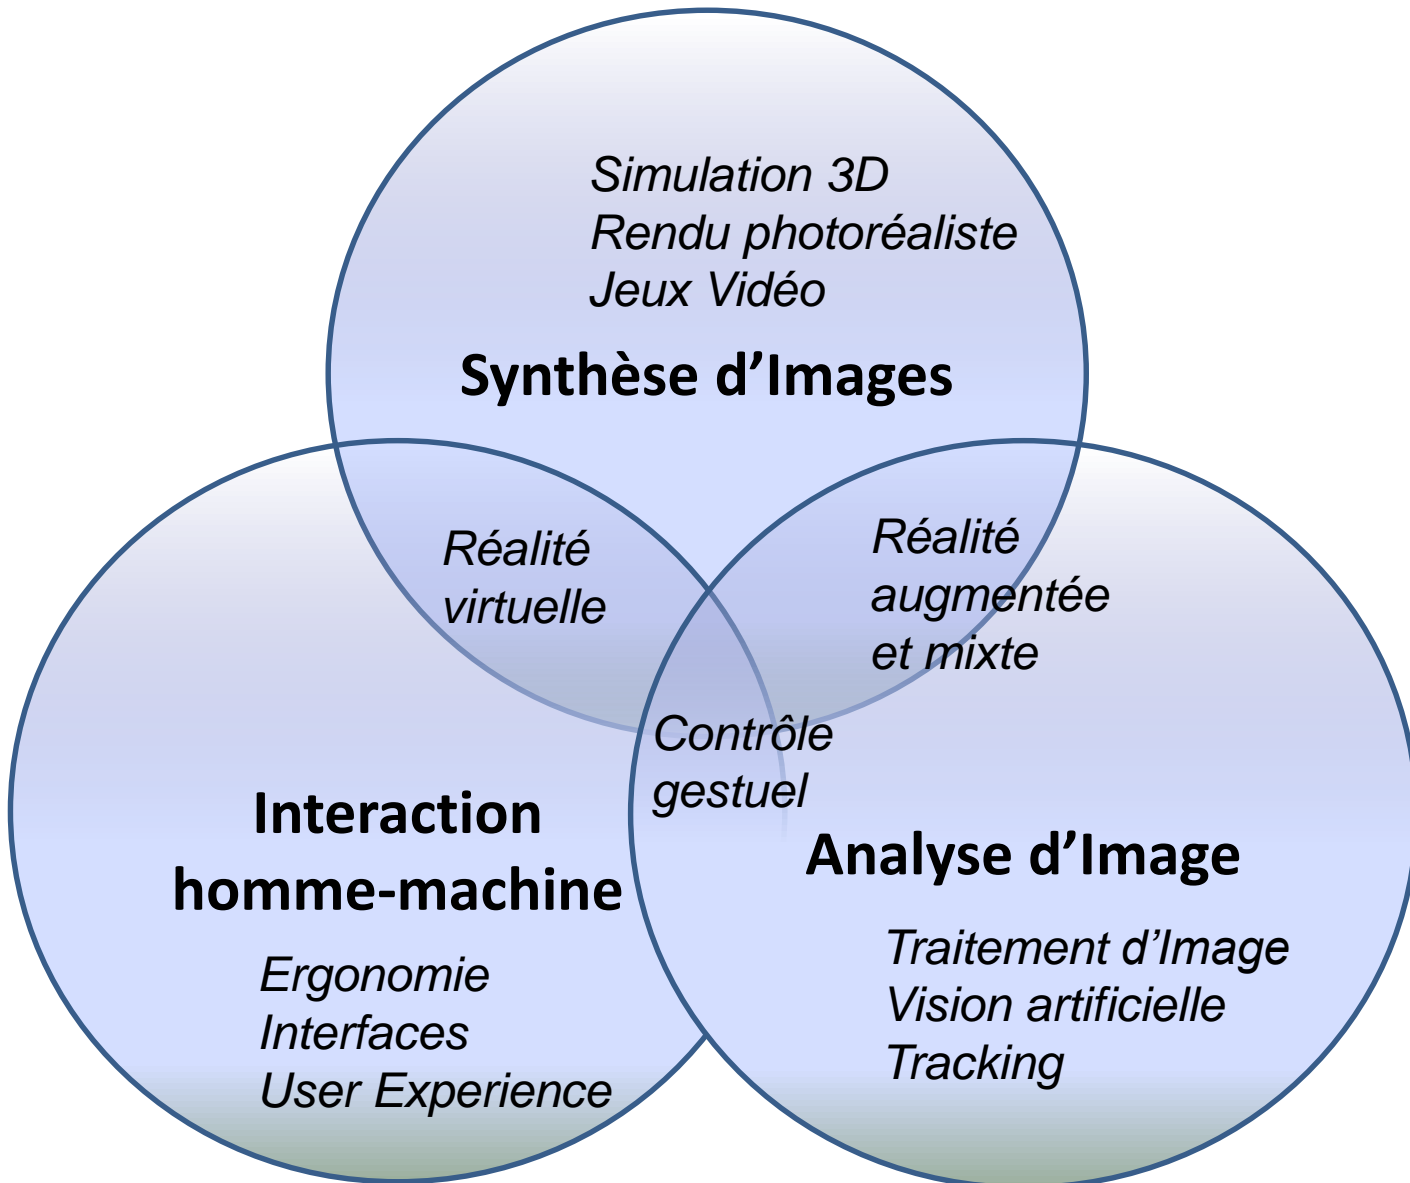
Simulation 3D
Rendu photoréaliste
Jeux Vidéo

Synthèse d’Images

Réalité virtuelle

Réalité augmentée et mixte

Contrôle gestuel

Interaction homme-machine

Ergonomie
Interfaces
User Experience

Analyse d’Image

Traitement d’Image
Vision artificielle
Tracking